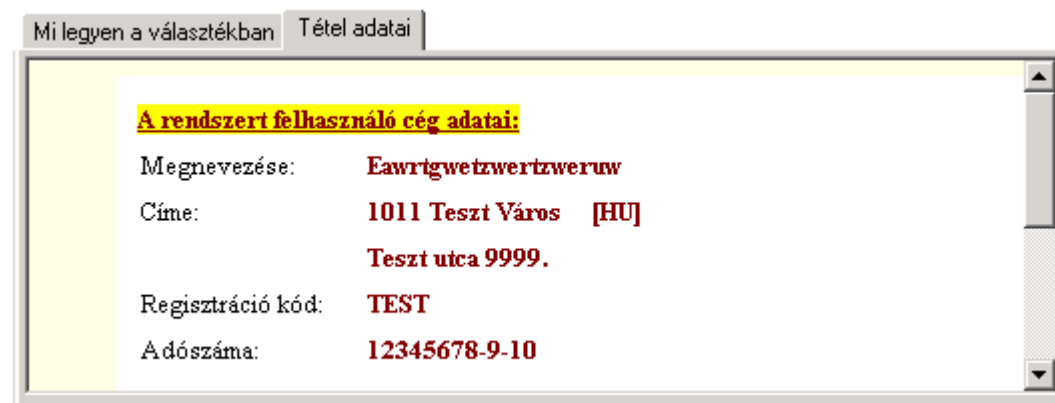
Mi legyen a választékban | Tétel adatai

A rendszert felhasználó cég adatai:

| | |
|---|---|
| Megnevezése: | Eawrtgwetzwertzweruw |
| Címe: | 1011 Teszt Város [HU] |
| | Teszt utca 9999. |
| Regisztráció kód: | TEST |
| Adószáma: | 12345678-9-10 |